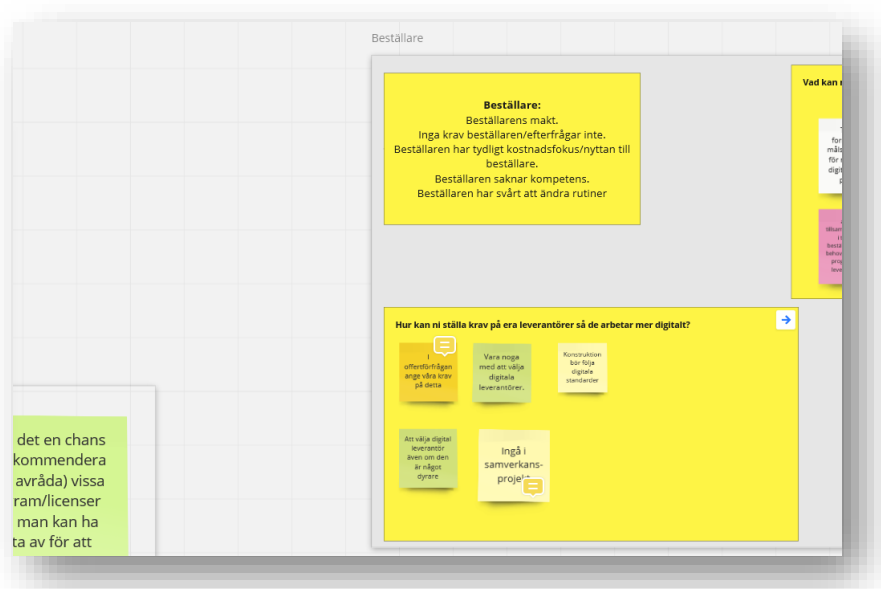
Beställare

**Beställare:**
Beställarens makt.
Inga krav beställaren/efterfrågar inte.
Beställaren har tydligt kostnadsfokus/nyttan till beställare.
Beställaren saknar kompetens.
Beställaren har svårt att ändra rutiner

Vad kan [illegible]

for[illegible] måls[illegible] för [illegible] digit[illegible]

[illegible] beställ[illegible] behov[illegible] proj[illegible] lever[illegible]

Hur kan ni ställa krav på era leverantörer så de arbetar mer digitalt?

I offertförfrågan ange våra krav på detta

Vara noga med att välja digitala leverantörer.

Konstruktion bör följa digitala standarder

Att välja digital leverantör även om den är något dyrare

Ingå i samverkans-projekt

det en chans kommendera avråda) vissa ram/licenser man kan ha ta av för att